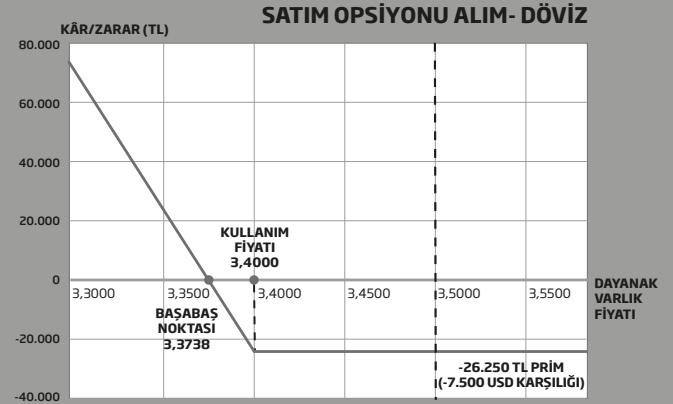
SATIM OPSİYONU ALIM- DÖVİZ

KÂR/ZARAR (TL)

80.000
60.000
40.000
20.000
0
-20.000
-40.000

3,3000
3,3500
3,4000
3,4500
3,5000
3,5500

DAYANAK VARLIK FİYATI

KULLANIM FİYATI 3,4000

BAŞABAŞ NOKTASI 3,3738

-26.250 TL PRİM (-7.500 USD KARŞILIĞI)